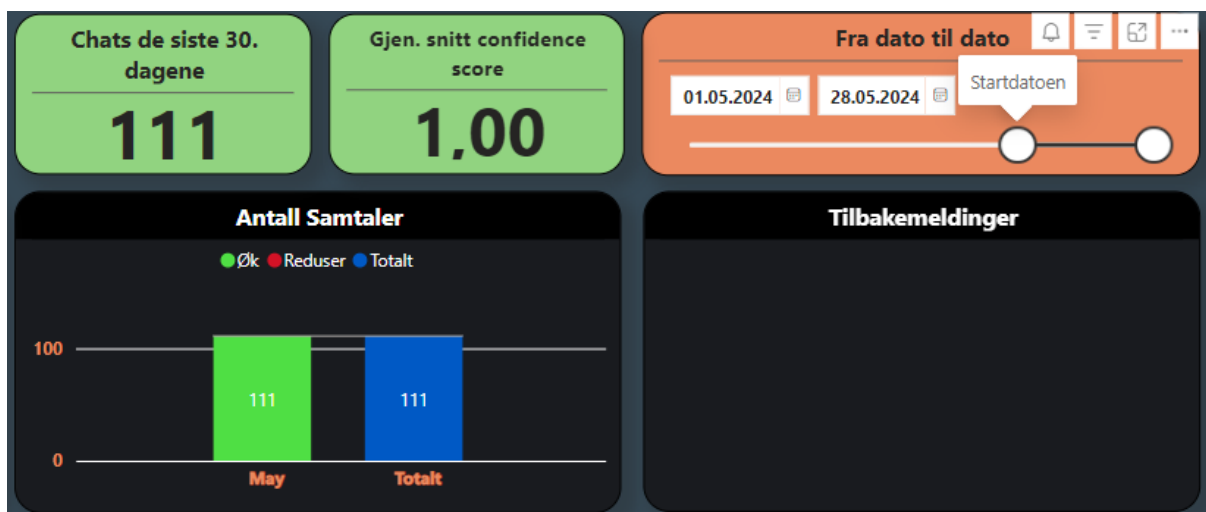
Chats de siste 30. dagene

111

Gjen. snitt confidence score

1,00

Fra dato til dato

...

01.05.2024

28.05.2024

Startdatoen

Antall Samtaler

Øk Reduser Totalt

100

0

111

111

May

Totalt

Tilbakemeldinger